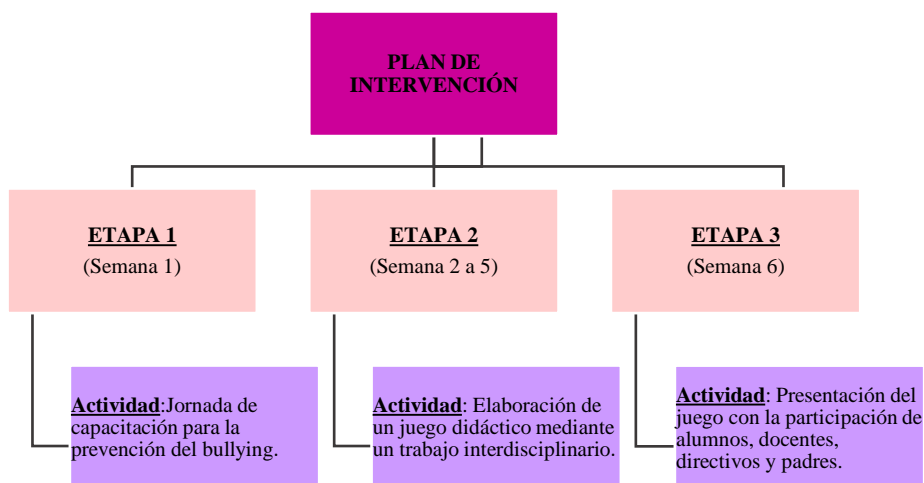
PLAN DE INTERVENCIÓN

ETAPA 1
(Semana 1)

ETAPA 2
(Semana 2 a 5)

ETAPA 3
(Semana 6)

Actividad:Jornada de capacitación para la prevención del bullying.

Actividad: Elaboración de un juego didáctico mediante un trabajo interdisciplinario.

Actividad: Presentación del juego con la participación de alumnos, docentes, directivos y padres.